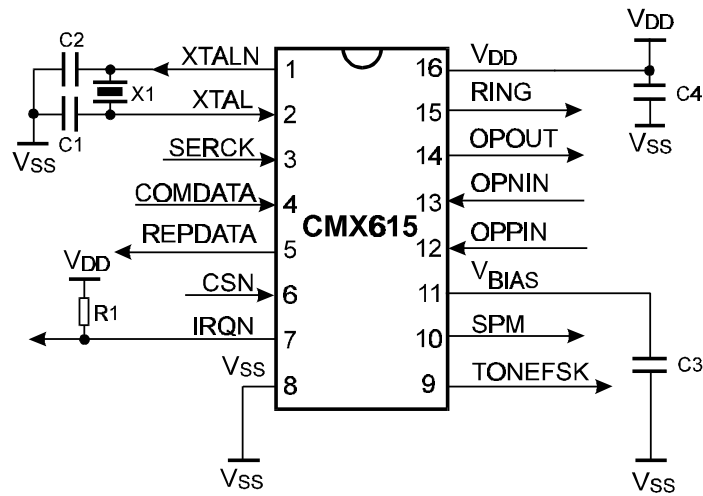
$V_{DD}$

C2

XTALN

1

16

$V_{DD}$

X1

XTAL

2

15

RING

C4

C1

$V_{SS}$

SERCK

3

14

OPOUT

$V_{SS}$

COMDATA

4

13

OPNIN

CMX615

REPDATA

5

12

OPPIN

$V_{DD}$

$V_{BIAS}$

CSN

6

11

R1

IRQN

7

10

SPM

C3

$V_{SS}$

8

9

TONEFSK

$V_{SS}$

$V_{SS}$